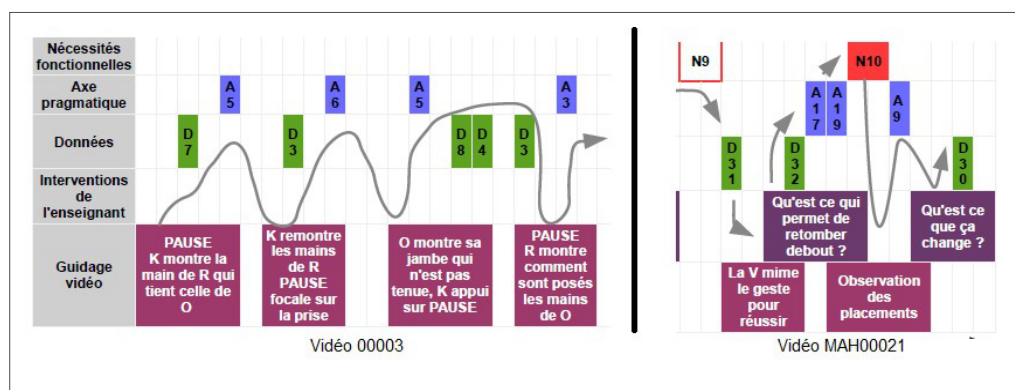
Nécessités fonctionnelles

Axe pragmatique

Données

Interventions de l'enseignant

Guidage vidéo

A 5

A 6

A 5

A 3

D 7

D 3

D 8

D 4

D 3

PAUSE K montre la main de R qui tient celle de O

K remontre les mains de R PAUSE focale sur la prise

O montre sa jambe qui n'est pas tenue, K appui sur PAUSE

PAUSE R montre comment sont posés les mains de O

Vidéo 00003

N9

N10

A 17

A 19

A 9

D 31

D 32

D 30

Qu'est ce qui permet de retomber debout ?

Qu'est ce que ça change ?

La V mime le geste pour réussir

Observation des placements

Vidéo MAH00021